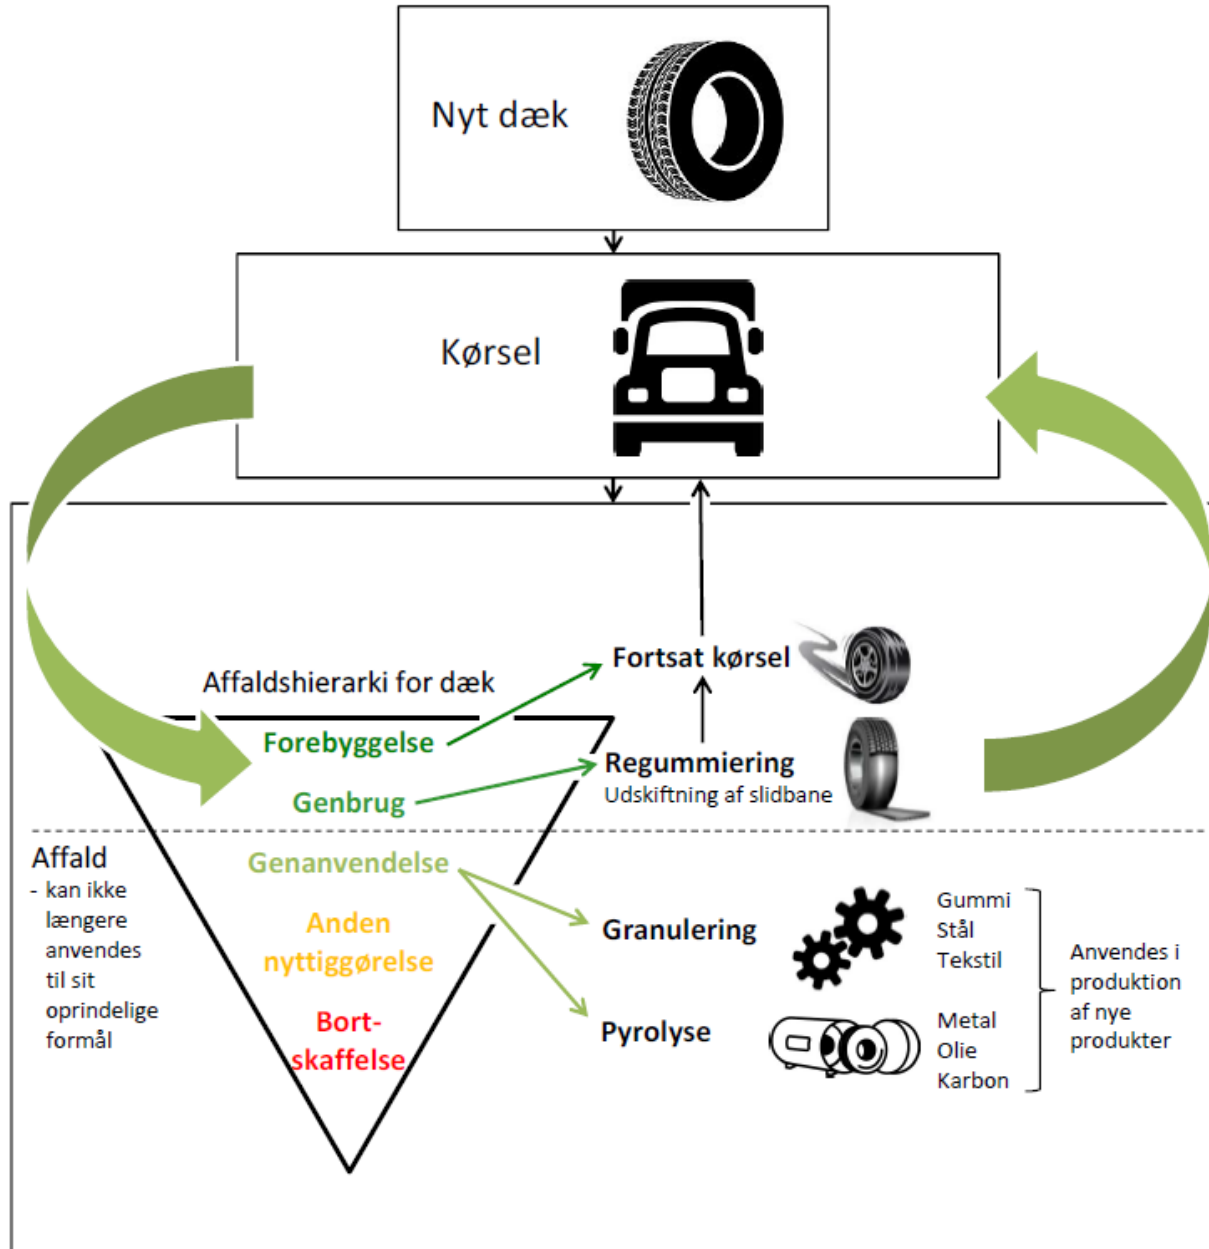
Nyt dæk

Kørsel

Fortsat kørsel

Affaldshierarki for dæk

Forebyggelse

Regummiering
Udskiftning af slidbane

Genbrug

Affald
- kan ikke længere anvendes til sit oprindelige formål

Genanvendelse

Anden nyttiggørelse

Bort-skaffelse

Granulering

Pyrolyse

Gummi
Stål
Tekstil

Metal
Olie
Karbon

Anvendes i produktion af nye produkter